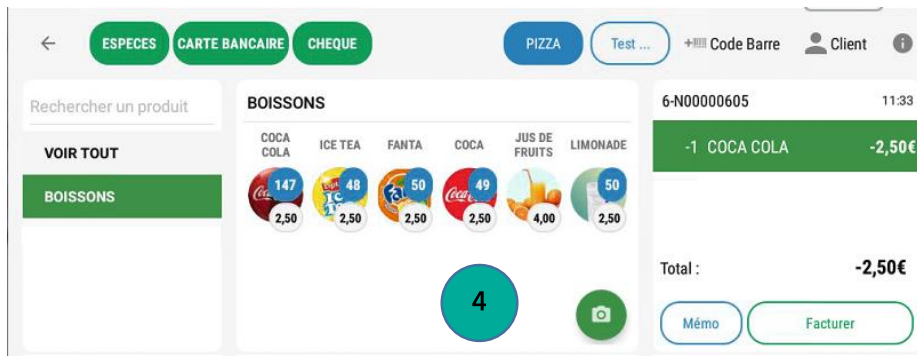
ESPECES CARTE BANCAIRE CHEQUE

PIZZA Test ...

Code Barre Client

Rechercher un produit

VOIR TOUT

BOISSONS

BOISSONS

| COCA COLA | ICE TEA | FANTA | COCA | JUS DE FRUITS | LIMONADE |
|---|---|---|---|---|---|
| 147 | 48 | 50 | 49 | | 50 |
| 2,50 | 2,50 | 2,50 | 2,50 | 4,00 | 2,50 |

4

6-N00000605 11:33

-1 COCA COLA -2,50€

Total : -2,50€

Mémo Facturer